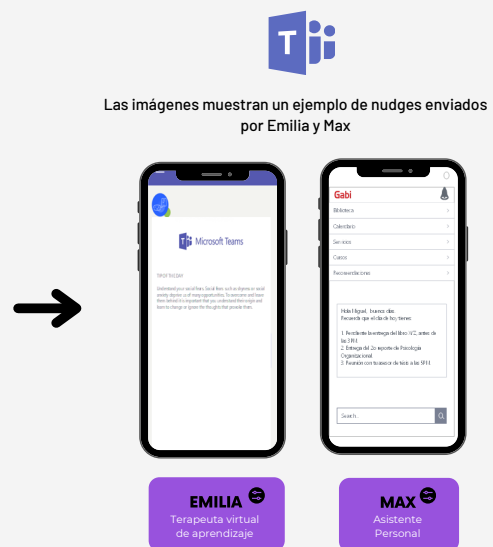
Las imágenes muestran un ejemplo de nudges enviados por Emilia y Max

Microsoft Teams

TIP OF THE DAY

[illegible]

Gabi

Biblioteca

Calendario

Servicios

Cursos

Recomendaciones

Hola Miguel, buenos días.
Recuerda que el día de hoy tienes:

1. Pendiente la entrega del libro V2, antes de las 3 P.M.
2. Entrega del 2o reporte de Psicología Organizacional.
3. Reunión con tu asesor de tesis a las 5P.M.

Search

EMILIA
Terapeuta virtual de aprendizaje

MAX
Asistente Personal